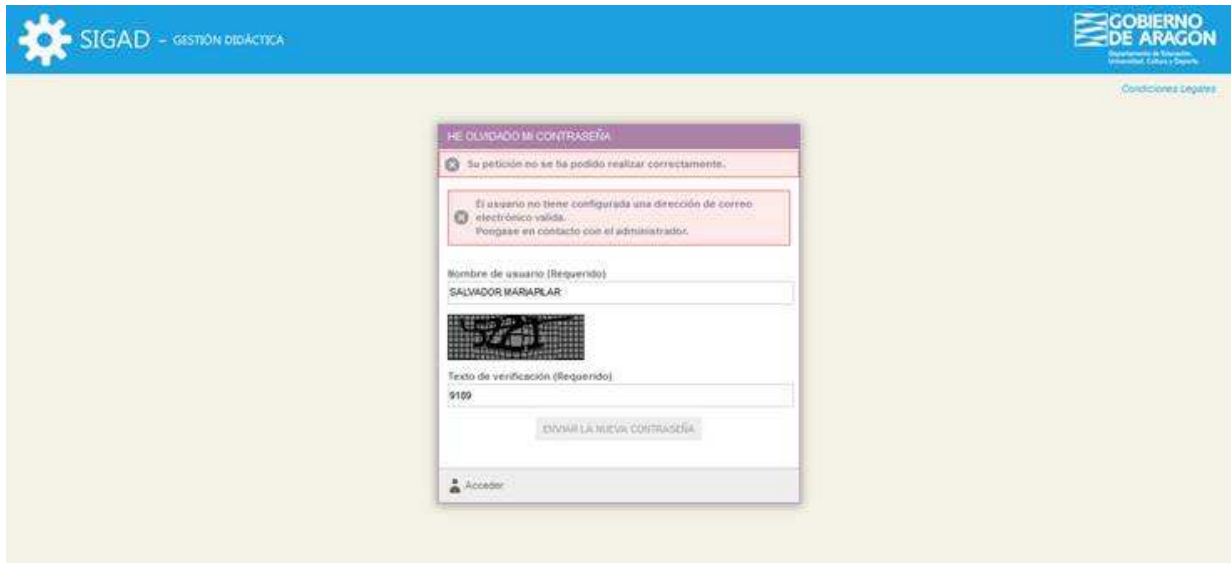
SIGAD - GESTIÓN DIDÁCTICA

GOBIERNO DE ARAGON
Departamento de Educación, Universidad, Cultura y Deporte

Condiciones Legales

HE OLVIDADO MI CONTRASEÑA

Su petición no se ha podido realizar correctamente.

El usuario no tiene configurada una dirección de correo electrónico valida.
Pongase en contacto con el administrador.

Nombre de usuario (Requerido)
SALVADOR MARIAPILAR

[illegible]

Texto de verificación (Requerido)
9189

ENVIAR LA NUEVA CONTRASEÑA

Acceder